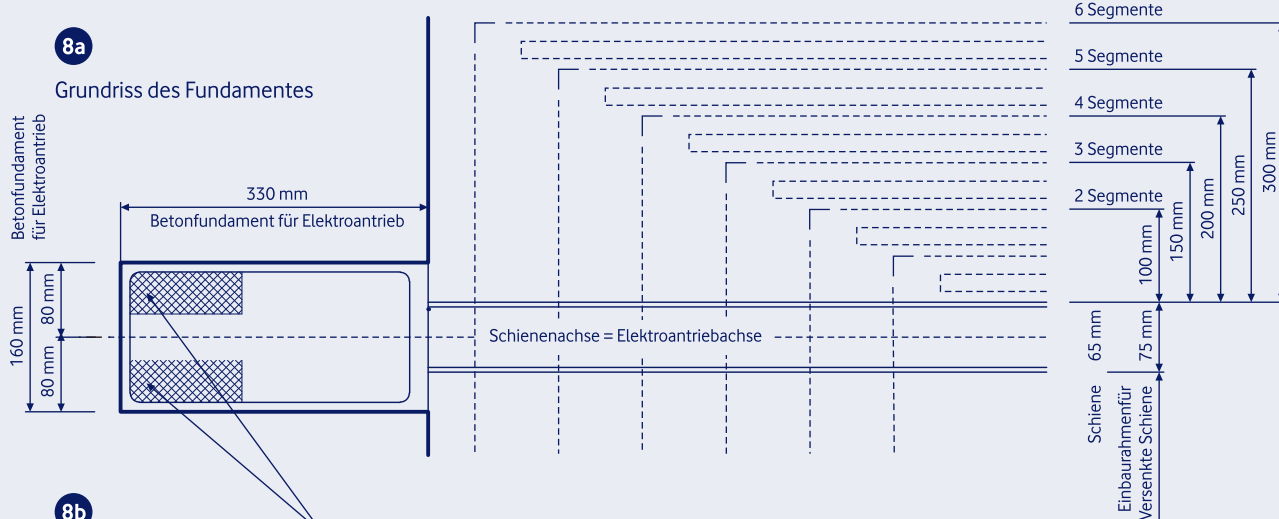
8a

Grundriss des Fundamentes

Betonfundament für Elektroantrieb

330 mm

Betonfundament für Elektroantrieb

160 mm

80 mm

80 mm

Schienenachse = Elektroantriebachse

6 Segmente

5 Segmente

4 Segmente

3 Segmente

2 Segmente

100 mm

150 mm

200 mm

250 mm

300 mm

65 mm

75 mm

Schiene

Einbaurahmen für Versenkte Schiene

8b